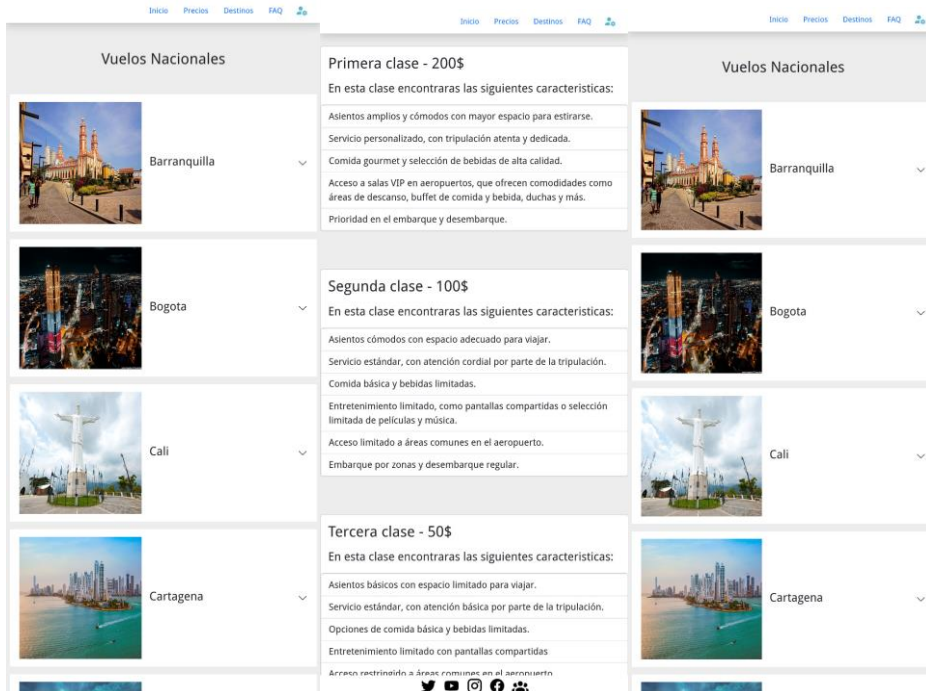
Inicio Precios Destinos FAQ

Vuelos Nacionales

Barranquilla

Bogota

Cali

Cartagena

Inicio Precios Destinos FAQ

Primera clase - 200$

En esta clase encontraras las siguientes caracteristicas:

Asientos amplios y cómodos con mayor espacio para estirarse.

Servicio personalizado, con tripulación atenta y dedicada.

Comida gourmet y selección de bebidas de alta calidad.

Acceso a salas VIP en aeropuertos, que ofrecen comodidades como áreas de descanso, buffet de comida y bebida, duchas y más.

Prioridad en el embarque y desembarque.

Segunda clase - 100$

En esta clase encontraras las siguientes caracteristicas:

Asientos cómodos con espacio adecuado para viajar.

Servicio estándar, con atención cordial por parte de la tripulación.

Comida básica y bebidas limitadas.

Entretenimiento limitado, como pantallas compartidas o selección limitada de películas y música.

Acceso limitado a áreas comunes en el aeropuerto.

Embarque por zonas y desembarque regular.

Tercera clase - 50$

En esta clase encontraras las siguientes caracteristicas:

Asientos básicos con espacio limitado para viajar.

Servicio estándar, con atención básica por parte de la tripulación.

Opciones de comida básica y bebidas limitadas.

Entretenimiento limitado con pantallas compartidas

Acceso restringido a áreas comunes en el aeropuerto

Inicio Precios Destinos FAQ

Vuelos Nacionales

Barranquilla

Bogota

Cali

Cartagena